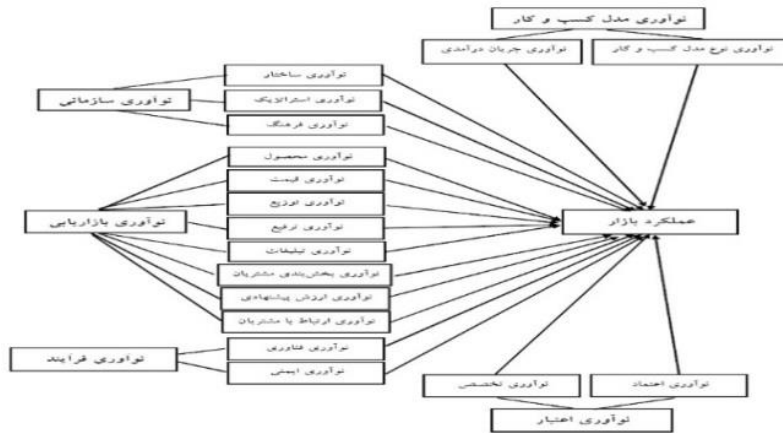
نوآوری مدل کسب و کار

نوآوری جریان درآمدی

نوآوری نوع مدل کسب و کار

نوآوری ساختار

نوآوری سازمانی

نوآوری استراتژیک

نوآوری فرهنگ

نوآوری محصول

نوآوری قیمت

نوآوری توزیع

نوآوری بازاریابی

نوآوری ترفیع

عملکرد بازار

نوآوری تبلیغات

نوآوری بخش‌بندی مشتریان

نوآوری ارزش پیشنهادی

نوآوری ارتباط با مشتریان

نوآوری فرایند

نوآوری فناوری

نوآوری ایمنی

نوآوری تخصص

نوآوری اعتماد

نوآوری اعتبار